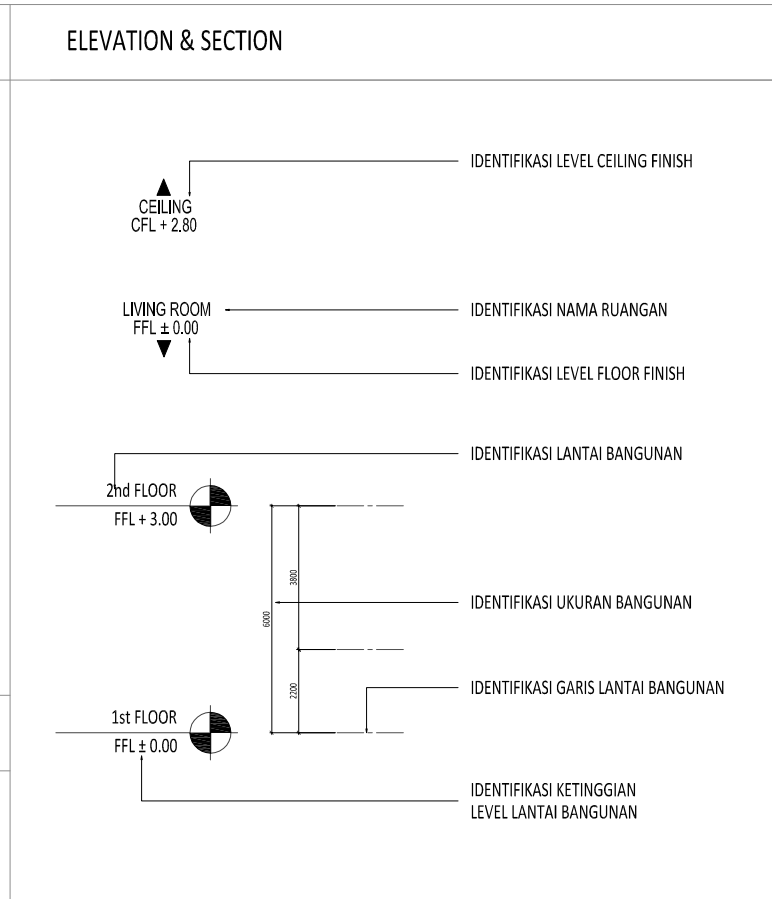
ELEVATION & SECTION

CEILING
CFL + 2.80

IDENTIFIKASI LEVEL CEILING FINISH

LIVING ROOM
FFL ± 0.00

IDENTIFIKASI NAMA RUANGAN

IDENTIFIKASI LEVEL FLOOR FINISH

IDENTIFIKASI LANTAI BANGUNAN

2nd FLOOR
FFL + 3.00

3800

6000

IDENTIFIKASI UKURAN BANGUNAN

2200

IDENTIFIKASI GARIS LANTAI BANGUNAN

1st FLOOR
FFL ± 0.00

IDENTIFIKASI KETINGGIAN
LEVEL LANTAI BANGUNAN